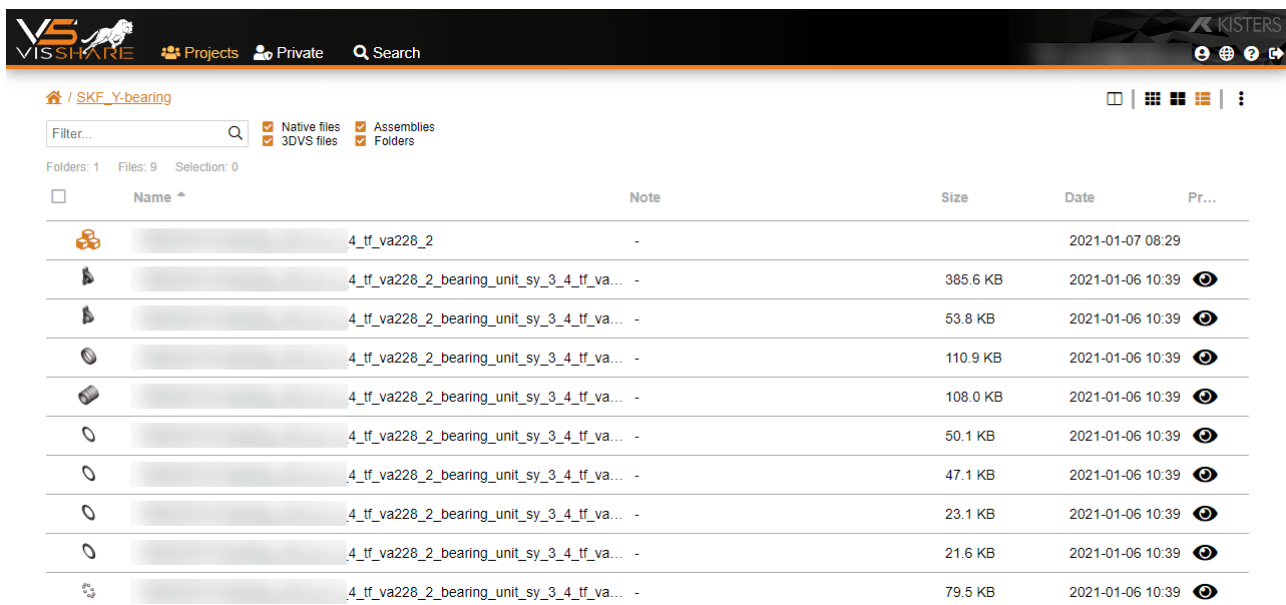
VS VISSHARE Projects Private Search

KISTERS

/ SKF_Y-bearing

Filter...

Native files
3DVS files
Assemblies
Folders

Folders: 1 Files: 9 Selection: 0

| Name | Note | Size | Date | Pr... |
|---|---|---|---|---|
| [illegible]4_tf_va228_2 | - | | 2021-01-07 08:29 | |
| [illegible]4_tf_va228_2_bearing_unit_sy_3_4_tf_va... | - | 385.6 KB | 2021-01-06 10:39 | |
| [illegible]4_tf_va228_2_bearing_unit_sy_3_4_tf_va... | - | 53.8 KB | 2021-01-06 10:39 | |
| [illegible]4_tf_va228_2_bearing_unit_sy_3_4_tf_va... | - | 110.9 KB | 2021-01-06 10:39 | |
| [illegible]4_tf_va228_2_bearing_unit_sy_3_4_tf_va... | - | 108.0 KB | 2021-01-06 10:39 | |
| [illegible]4_tf_va228_2_bearing_unit_sy_3_4_tf_va... | - | 50.1 KB | 2021-01-06 10:39 | |
| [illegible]4_tf_va228_2_bearing_unit_sy_3_4_tf_va... | - | 47.1 KB | 2021-01-06 10:39 | |
| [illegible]4_tf_va228_2_bearing_unit_sy_3_4_tf_va... | - | 23.1 KB | 2021-01-06 10:39 | |
| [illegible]4_tf_va228_2_bearing_unit_sy_3_4_tf_va... | - | 21.6 KB | 2021-01-06 10:39 | |
| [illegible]4_tf_va228_2_bearing_unit_sy_3_4_tf_va... | - | 79.5 KB | 2021-01-06 10:39 | |